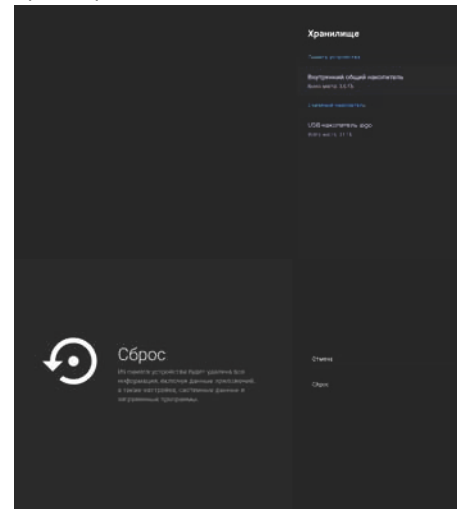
Хранилище

Память устройства

Внутренний общий накопитель
Всего места: 3,6 ГБ

Съемный накопитель

USB-накопитель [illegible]
Всего места: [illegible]

Сброс

Из памяти устройства будет удалена вся информация, включая данные приложений, а также настройки, системные данные и загруженные программы.

Отмена

Сброс